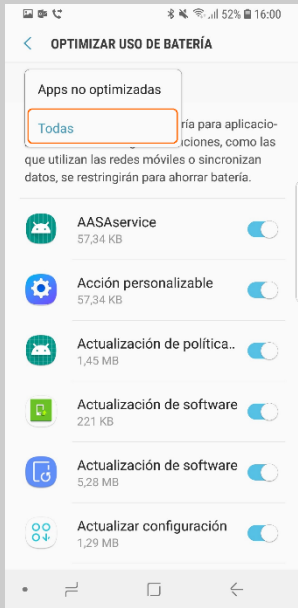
52% 16:00

OPTIMIZAR USO DE BATERÍA

Apps no optimizadas

Todas

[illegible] para aplicacio- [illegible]ciones, como las que utilizan las redes móviles o sincronizan datos, se restringirán para ahorrar batería.

AASAservice
57,34 KB

Acción personalizable
57,34 KB

Actualización de política..
1,45 MB

Actualización de software
221 KB

Actualización de software
5,28 MB

Actualizar configuración
1,29 MB